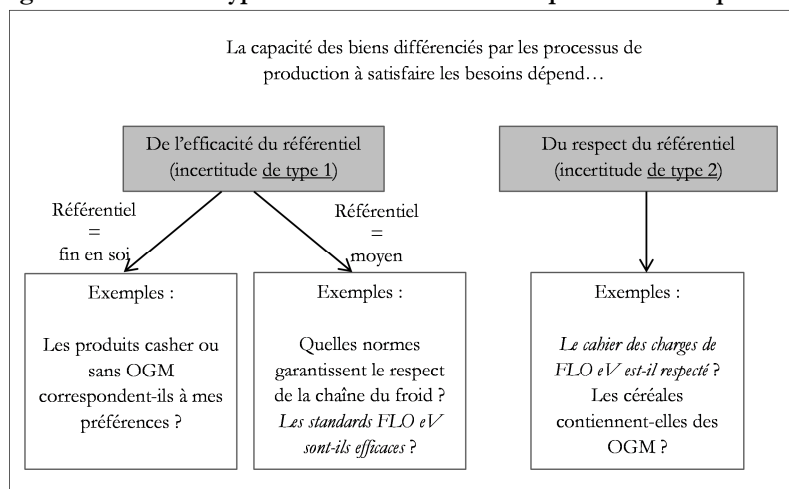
La capacité des biens différenciés par les processus de production à satisfaire les besoins dépend…

De l'efficacité du référentiel (incertitude de type 1)

Du respect du référentiel (incertitude de type 2)

Référentiel = fin en soi

Référentiel = moyen

Exemples :

Les produits casher ou sans OGM correspondent-ils à mes préférences ?

Exemples :

Quelles normes garantissent le respect de la chaîne du froid ? *Les standards FLO eV sont-ils efficaces ?*

Exemples :

*Le cahier des charges de FLO eV est-il respecté ?* Les céréales contiennent-elles des OGM ?